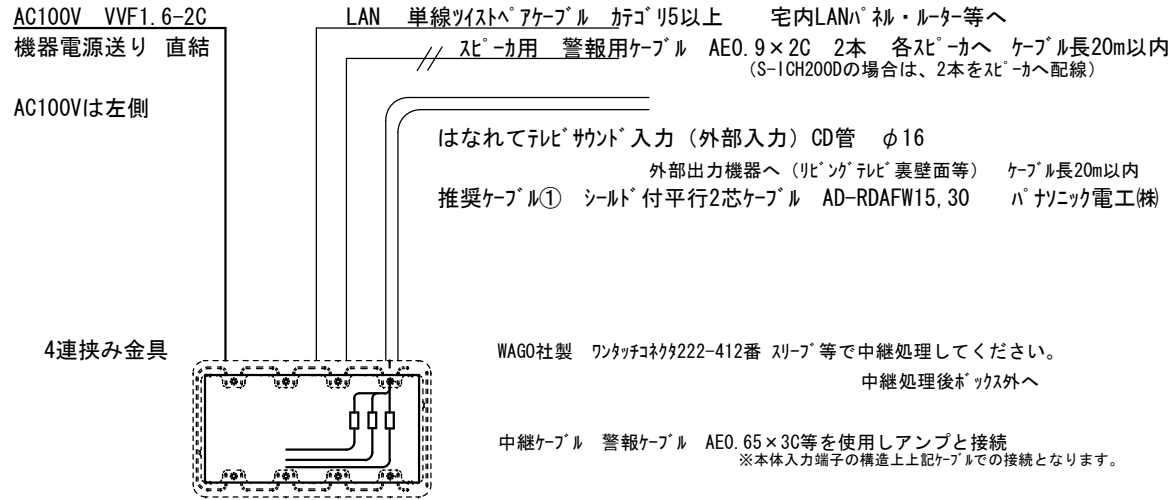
AC100V VVF1.6-2C
機器電源送り 直結

AC100Vは左側

LAN 単線ﾂｲｽﾄﾍﾟｱケーブル ｶﾃｺﾞﾘ5以上 宅内LANﾊﾟﾈﾙ・ﾙｰﾀｰ等へ

ｽﾋﾟｰｶ用 警報用ｹｰﾌﾞﾙ AE0.9×2C 2本 各ｽﾋﾟｰｶへ ｹｰﾌﾞﾙ長20m以内
(S-ICH200Dの場合は、2本をｽﾋﾟｰｶへ配線)

はなれてﾃﾚﾋﾞｻｳﾝﾄﾞ入力（外部入力）CD管 φ16
外部出力機器へ（ﾘﾋﾞﾝｸﾞﾃﾚﾋﾞ裏壁面等） ｹｰﾌﾞﾙ長20m以内
推奨ｹｰﾌﾞﾙ① ｼｰﾙﾄﾞ付平行2芯ｹｰﾌﾞﾙ AD-RDAFW15,30 ﾊﾟﾅｿﾆｯｸ電工㈱

4連挟み金具

WAGO社製 ﾜﾝﾀｯﾁｺﾈｸﾀ222-412番 ｽﾘｰﾌﾞ等で中継処理してください。
中継処理後ﾎﾞｯｸｽ外へ

中継ｹｰﾌﾞﾙ 警報ｹｰﾌﾞﾙ AE0.65×3C等を使用しアンプと接続
※本体入力端子の構造上上記ｹｰﾌﾞﾙでの接続となります。